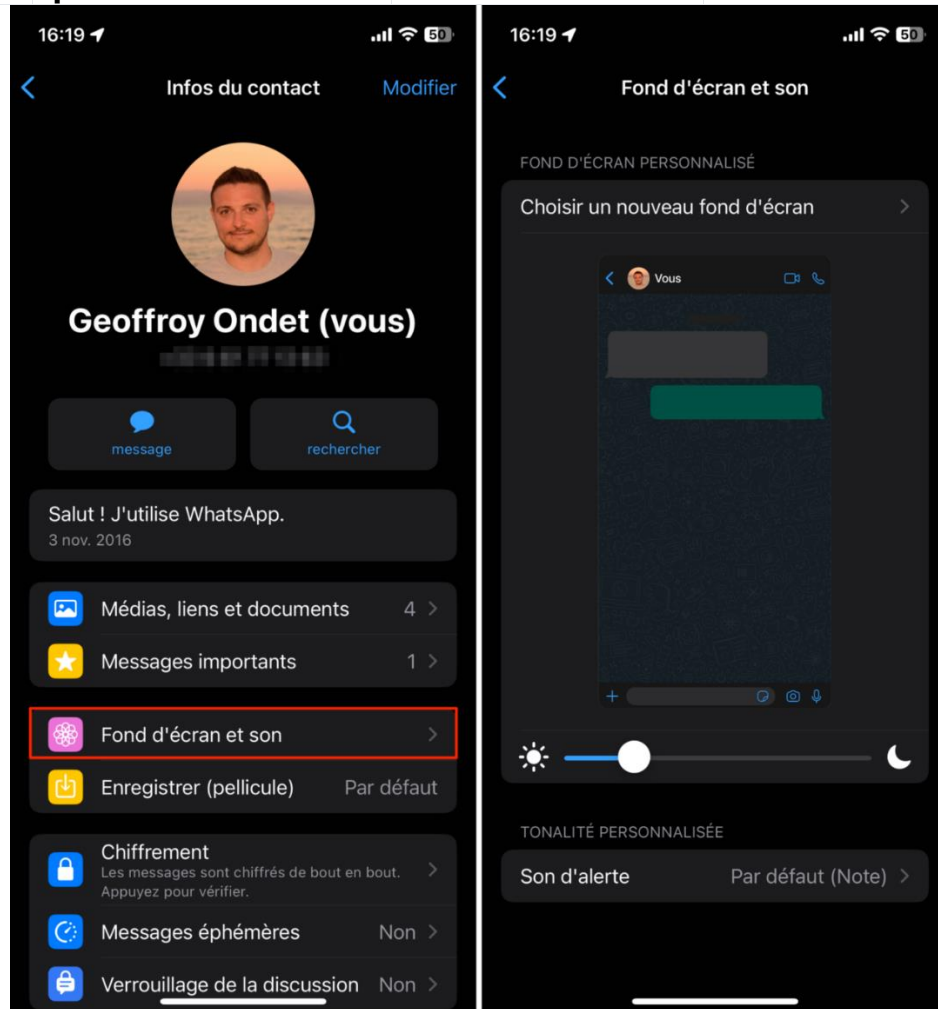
16:19

50

Infos du contact

Modifier

Geoffroy Ondet (vous)

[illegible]

message

rechercher

Salut ! J'utilise WhatsApp.
3 nov. 2016

Médias, liens et documents 4

Messages importants 1

Fond d'écran et son

Enregistrer (pellicule) Par défaut

Chiffrement
Les messages sont chiffrés de bout en bout. Appuyez pour vérifier.

Messages éphémères Non

Verrouillage de la discussion Non

16:19

50

Fond d'écran et son

FOND D'ÉCRAN PERSONNALISÉ

Choisir un nouveau fond d'écran

Vous

TONALITÉ PERSONNALISÉE

Son d'alerte Par défaut (Note)